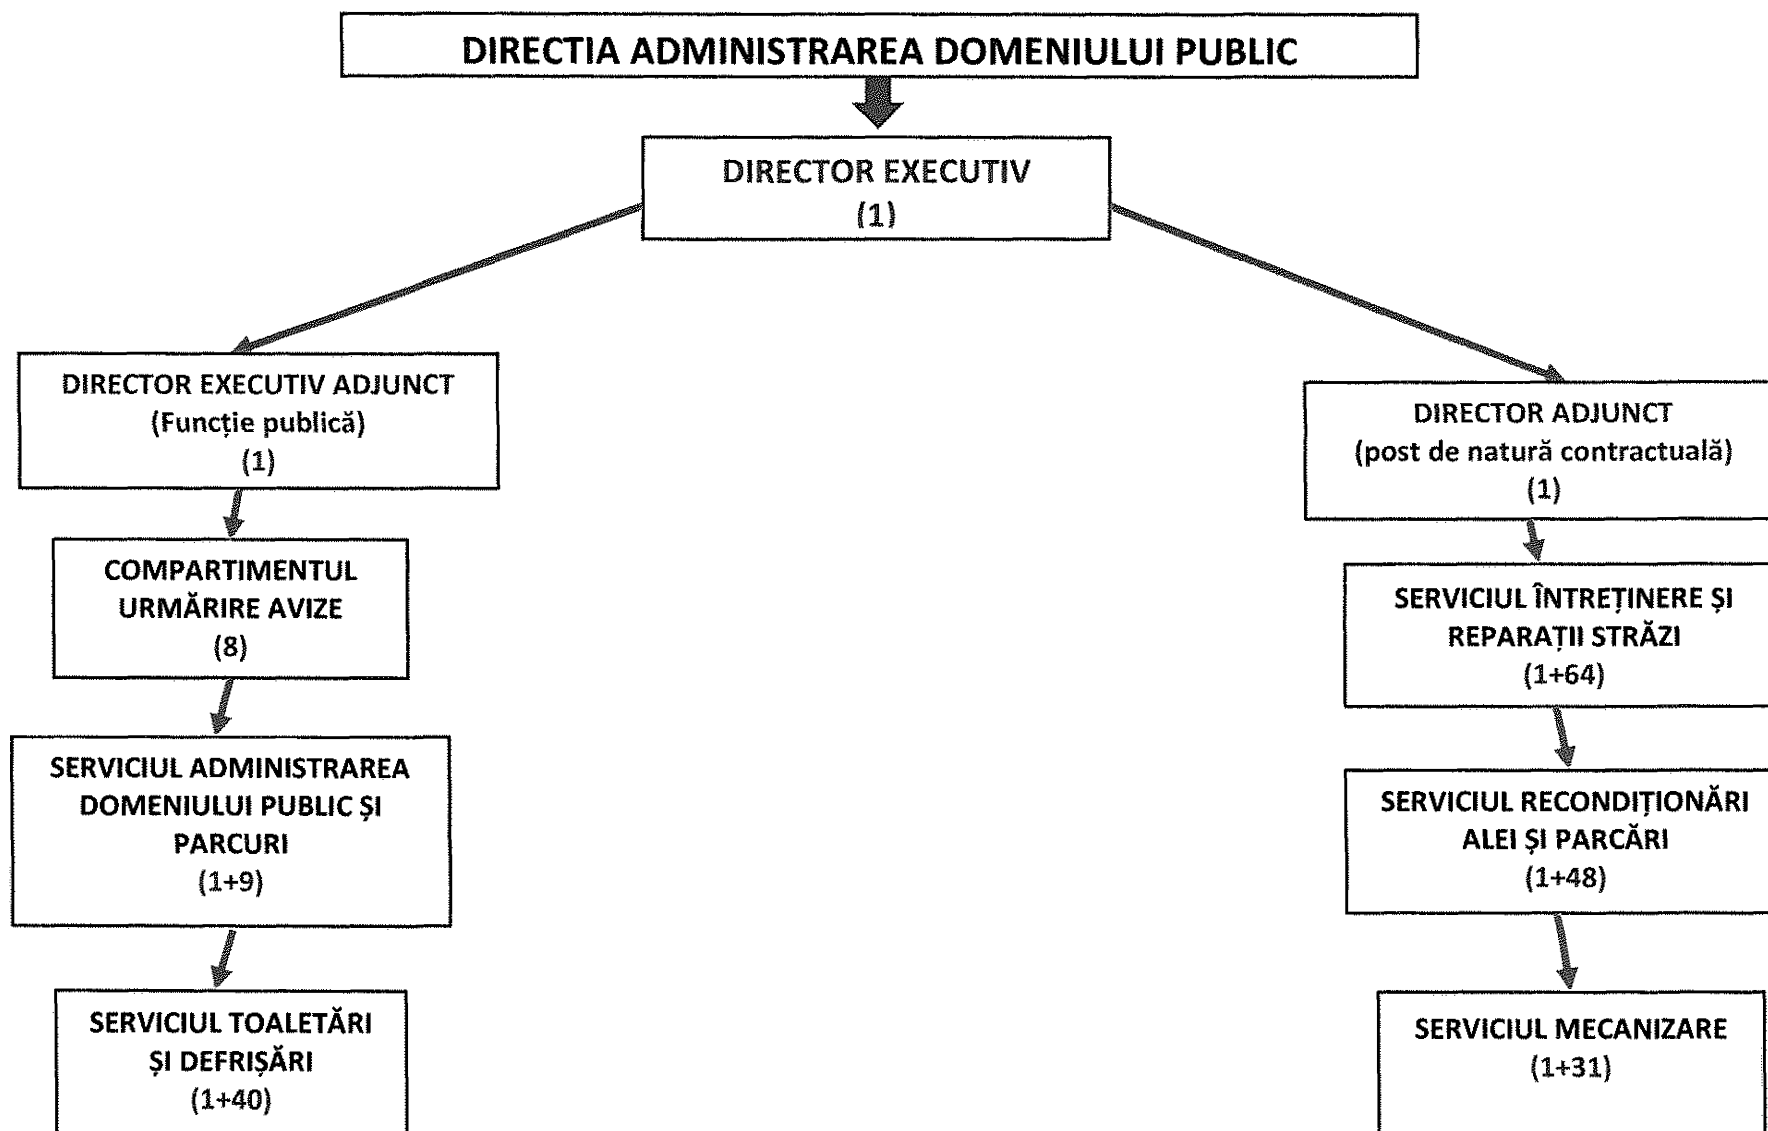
DIRECTIA ADMINISTRAREA DOMENIULUI PUBLIC

DIRECTOR EXECUTIV
(1)

DIRECTOR EXECUTIV ADJUNCT
(Funcție publică)
(1)

COMPARTIMENTUL URMĂRIRE AVIZE
(8)

SERVICIUL ADMINISTRAREA DOMENIULUI PUBLIC ȘI PARCURI
(1+9)

SERVICIUL TOALETĂRI ȘI DEFRIȘĂRI
(1+40)

DIRECTOR ADJUNCT
(post de natură contractuală)
(1)

SERVICIUL ÎNTREȚINERE ȘI REPARAȚII STRĂZI
(1+64)

SERVICIUL RECONDIȚIONĂRI ALEI ȘI PARCĂRI
(1+48)

SERVICIUL MECANIZARE
(1+31)